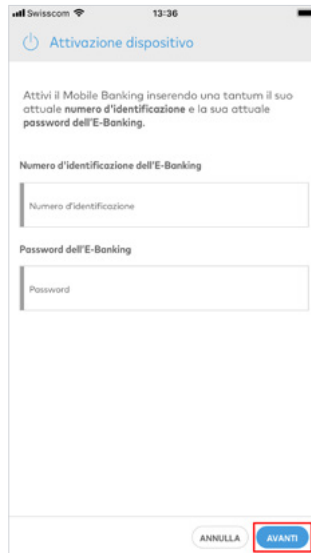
Swisscom 13:36

Attivazione dispositivo

Attivi il Mobile Banking inserendo una tantum il suo attuale numero d'identificazione e la sua attuale password dell'E-Banking.

Numero d'identificazione dell'E-Banking

Numero d'identificazione

Password dell'E-Banking

Password

ANNULLA AVANTI